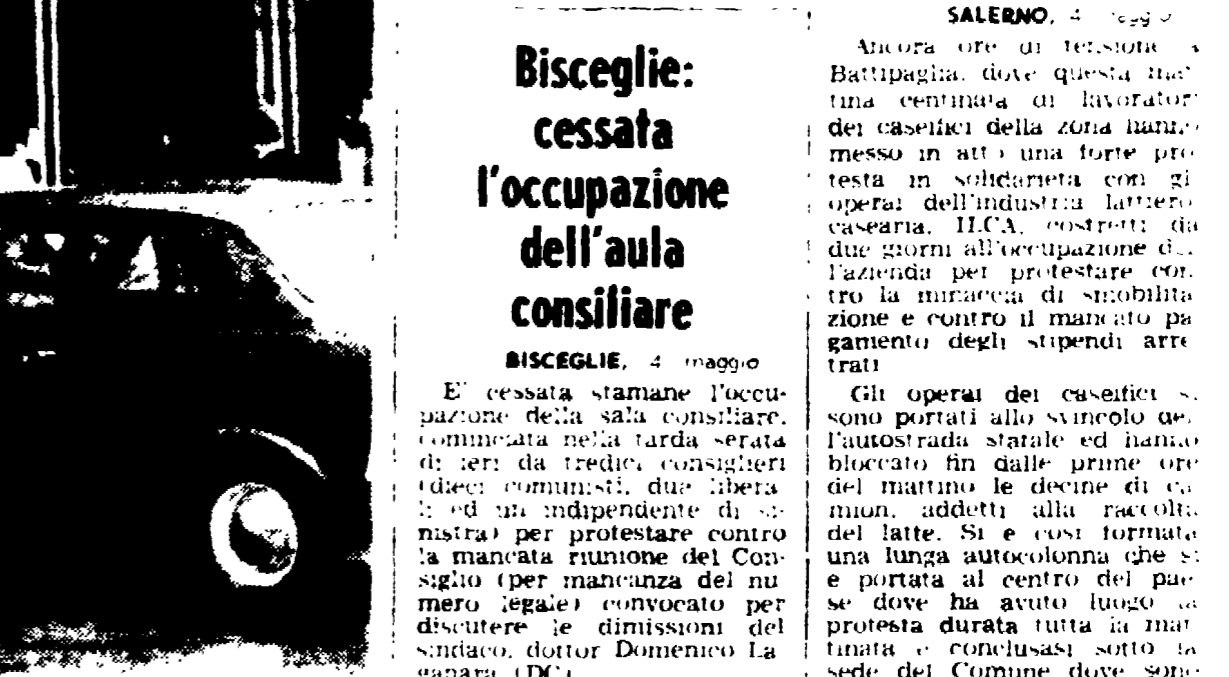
Bisceglie: cessata l'occupazione dell'aula consiliare

BISCEGLIE, 4 maggio

E' cessata stamane l'occupazione della sala consiliare, cominciata nella tarda serata di ieri da tredici consiglieri (dieci comunisti, due liberali ed un indipendente di sinistra) per protestare contro la mancata riunione del Consiglio (per mancanza del numero legale) convocato per discutere le dimissioni del sindaco, dottor Domenico La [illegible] (DC).

SALERNO, 4 maggio

Ancora ore di tensione a Battipaglia, dove questa mattina centinaia di lavoratori dei caseifici della zona hanno messo in atto una forte protesta in solidarietà con gli operai dell'industria lattiero casearia, ILCA, costretti da due giorni all'occupazione dell'azienda per protestare contro la minaccia di smobilitazione e contro il mancato pagamento degli stipendi arretrati.

Gli operai dei caseifici si sono portati allo svincolo dell'autostrada statale ed hanno bloccato fin dalle prime ore del mattino le decine di camion, addetti alla raccolta del latte. Si è così formata una lunga autocolonna che si è portata al centro del paese dove ha avuto luogo la protesta durata tutta la mattinata e conclusasi sotto la sede del Comune dove sono